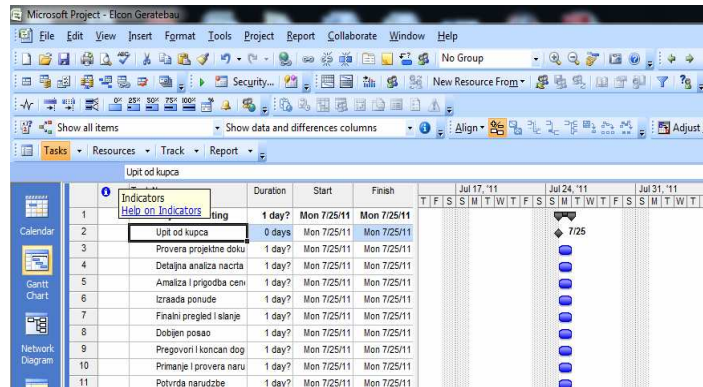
Microsoft Project - Elcon Geratebau

File Edit View Insert Format Tools Project Report Collaborate Window Help

No Group

Security...

New Resource From

Show all items

Show data and differences columns

Align

Adjust

Tasks Resources Track Report

Upit od kupca

| | | Task Name | Duration | Start | Finish |
|---|---|---|---|---|---|
| 1 | | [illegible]ting | 1 day? | Mon 7/25/11 | Mon 7/25/11 |
| 2 | | Upit od kupca | 0 days | Mon 7/25/11 | Mon 7/25/11 |
| 3 | | Provera projektne doku | 1 day? | Mon 7/25/11 | Mon 7/25/11 |
| 4 | | Detaljna analiza nacrta | 1 day? | Mon 7/25/11 | Mon 7/25/11 |
| 5 | | Amaliza I prigodba cen | 1 day? | Mon 7/25/11 | Mon 7/25/11 |
| 6 | | Izraada ponude | 1 day? | Mon 7/25/11 | Mon 7/25/11 |
| 7 | | Finalni pregled I slanje | 1 day? | Mon 7/25/11 | Mon 7/25/11 |
| 8 | | Dobijen posao | 1 day? | Mon 7/25/11 | Mon 7/25/11 |
| 9 | | Pregovori I koncan dog | 1 day? | Mon 7/25/11 | Mon 7/25/11 |
| 10 | | Primanje I provera naru | 1 day? | Mon 7/25/11 | Mon 7/25/11 |
| 11 | | Potvrda narudzbe | 1 day? | Mon 7/25/11 | Mon 7/25/11 |

Indicators
Help on Indicators

Jul 17, '11 Jul 24, '11 Jul 31, '11
T F S S M T W T F S S M T W T F S S M T W T

7/25

Calendar
Gantt Chart
Network Diagram